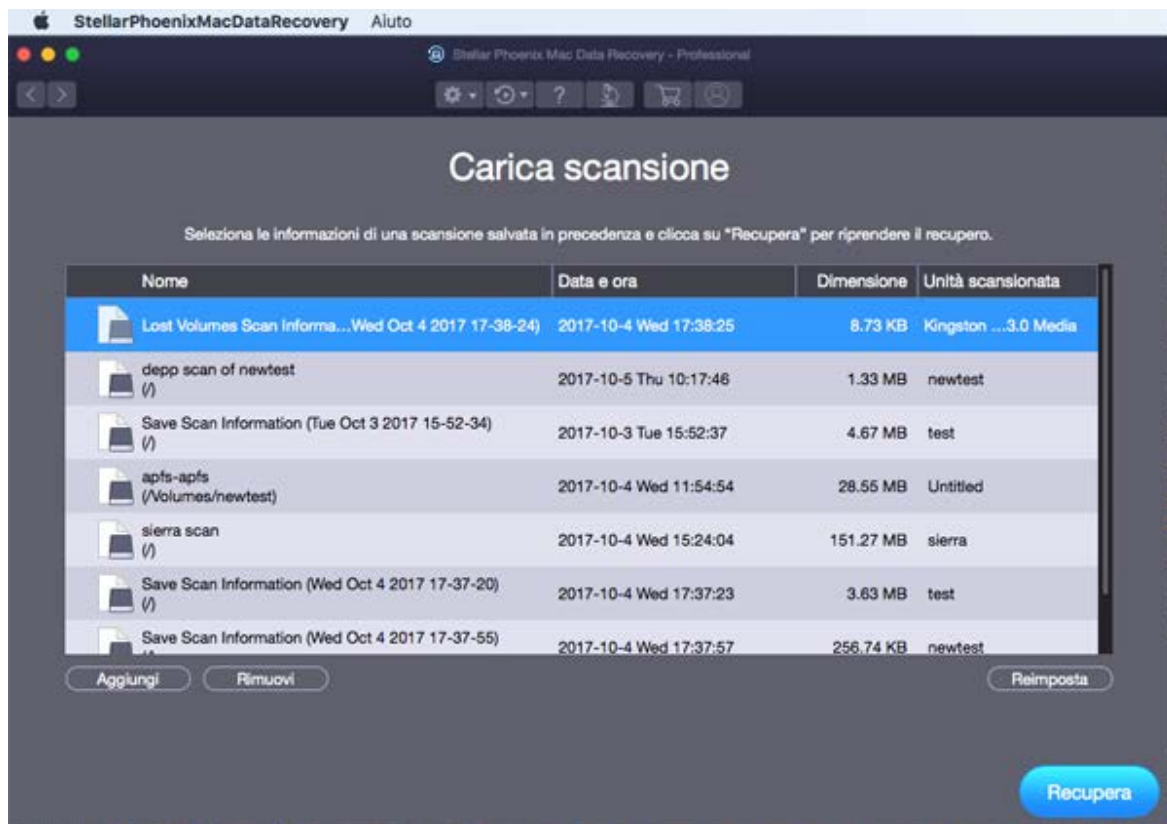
StellarPhoenixMacDataRecovery Aiuto

Stellar Phoenix Mac Data Recovery - Professional

Carica scansione

Seleziona le informazioni di una scansione salvata in precedenza e clicca su "Recupera" per riprendere il recupero.

| Nome | Data e ora | Dimensione | Unità scansionata |
|---|---|---|---|
| Lost Volumes Scan Informa...Wed Oct 4 2017 17-38-24) | 2017-10-4 Wed 17:38:25 | 8.73 KB | Kingston ...3.0 Media |
| depp scan of newtest (/) | 2017-10-5 Thu 10:17:46 | 1.33 MB | newtest |
| Save Scan Information (Tue Oct 3 2017 15-52-34) (/) | 2017-10-3 Tue 15:52:37 | 4.67 MB | test |
| apfs-apfs (/Volumes/newtest) | 2017-10-4 Wed 11:54:54 | 28.55 MB | Untitled |
| sierra scan (/) | 2017-10-4 Wed 15:24:04 | 151.27 MB | sierra |
| Save Scan Information (Wed Oct 4 2017 17-37-20) (/) | 2017-10-4 Wed 17:37:23 | 3.63 MB | test |
| Save Scan Information (Wed Oct 4 2017 17-37-55) | 2017-10-4 Wed 17:37:57 | 256.74 KB | newtest |

Aggiungi Rimuovi Reimposta

Recupera